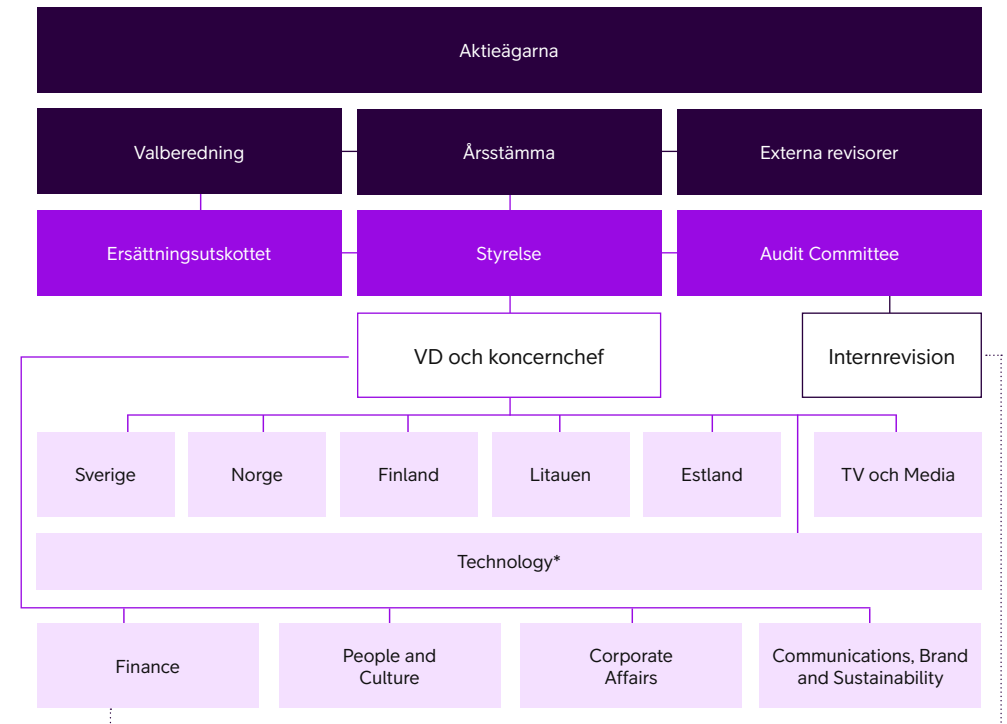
Aktieägarna

Valberedning

Årsstämma

Externa revisorer

Ersättningsutskottet

Styrelse

Audit Committee

VD och koncernchef

Internrevision

Sverige

Norge

Finland

Litauen

Estland

TV och Media

Technology*

Finance

People and Culture

Corporate Affairs

Communications, Brand and Sustainability